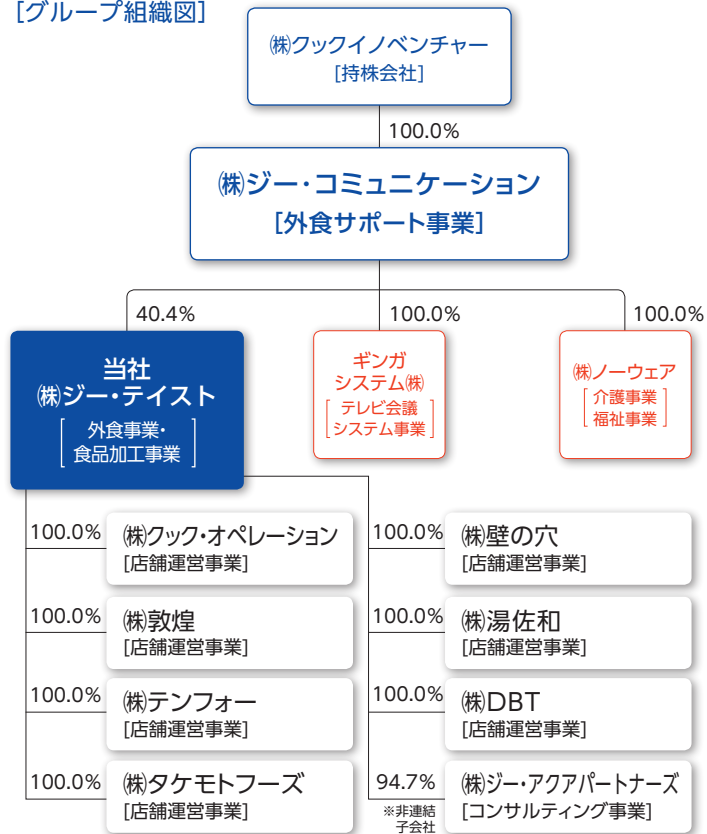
[グループ組織図]

㈱クックイノベンチャー
[持株会社]

100.0%

㈱ジー・コミュニケーション
[外食サポート事業]

40.4%

100.0%

100.0%

当社
㈱ジー・テイスト
[外食事業・食品加工事業]

ギンガシステム㈱
[テレビ会議システム事業]

㈱ノーウェア
[介護事業 福祉事業]

100.0%
㈱クック・オペレーション
[店舗運営事業]

100.0%
㈱敦煌
[店舗運営事業]

100.0%
㈱テンフォー
[店舗運営事業]

100.0%
㈱タケモトフーズ
[店舗運営事業]

100.0%
㈱壁の穴
[店舗運営事業]

100.0%
㈱湯佐和
[店舗運営事業]

100.0%
㈱DBT
[店舗運営事業]

94.7%
※非連結子会社
㈱ジー・アクアパートナーズ
[コンサルティング事業]